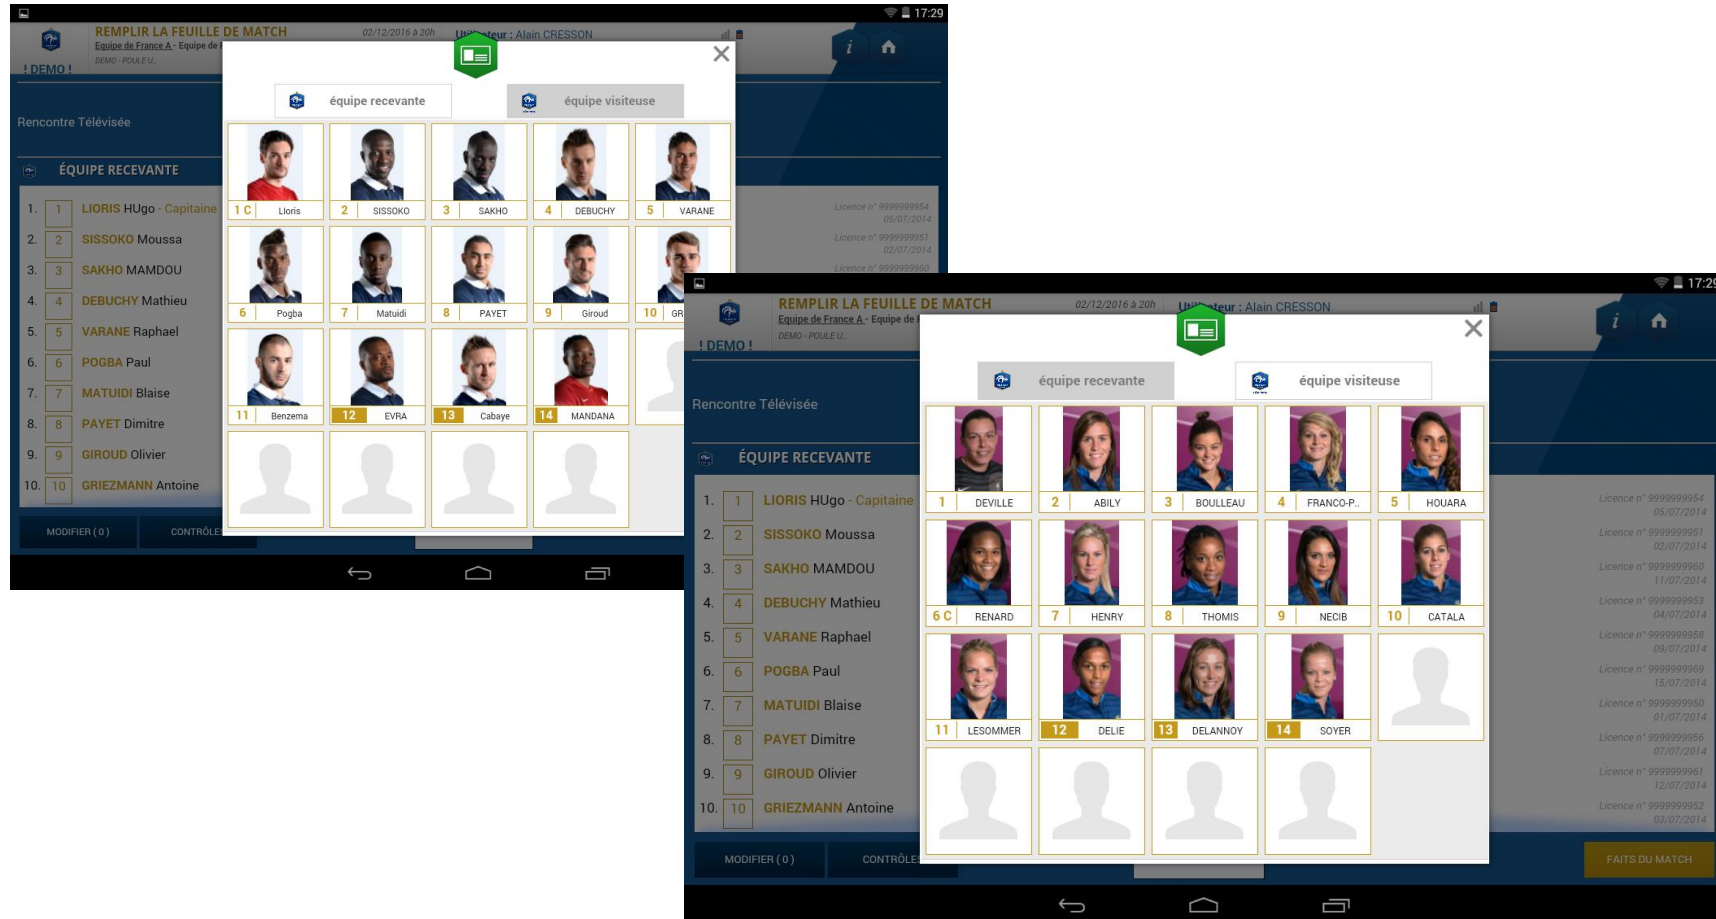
17:29

REMPLIR LA FEUILLE DE MATCH
Equipe de France A - Equipe de
DEMO - POULE U
02/12/2016 à 20h
Utilisateur : Alain CRESSON
! DEMO !

Rencontre Télévisée

ÉQUIPE RECEVANTE

1. 1 LIORIS HUgo - Capitaine
2. 2 SISSOKO Moussa
3. 3 SAKHO MAMDOU
4. 4 DEBUCHY Mathieu
5. 5 VARANE Raphael
6. 6 POGBA Paul
7. 7 MATUIDI Blaise
8. 8 PAYET Dimitre
9. 9 GIROUD Olivier
10. 10 GRIEZMANN Antoine

MODIFIER ( 0 )
CONTRÔLE

équipe recevante
équipe visiteuse

1 C Lloris
2 SISSOKO
3 SAKHO
4 DEBUCHY
5 VARANE
6 Pogba
7 Matuidi
8 PAYET
9 Giroud
10 GR
11 Benzema
12 EVRA
13 Cabaye
14 MANDANA

Licence n° 9999999954 05/07/2014
Licence n° 9999999951 02/07/2014
Licence n° 9999999960

17:29

REMPLIR LA FEUILLE DE MATCH
Equipe de France A - Equipe de
DEMO - POULE U
02/12/2016 à 20h
Utilisateur : Alain CRESSON
! DEMO !

Rencontre Télévisée

ÉQUIPE RECEVANTE

1. 1 LIORIS HUgo - Capitaine
2. 2 SISSOKO Moussa
3. 3 SAKHO MAMDOU
4. 4 DEBUCHY Mathieu
5. 5 VARANE Raphael
6. 6 POGBA Paul
7. 7 MATUIDI Blaise
8. 8 PAYET Dimitre
9. 9 GIROUD Olivier
10. 10 GRIEZMANN Antoine

MODIFIER ( 0 )
CONTRÔLE

équipe recevante
équipe visiteuse

1 DEVILLE
2 ABILY
3 BOULLEAU
4 FRANCO-P..
5 HOUARA
6 C RENARD
7 HENRY
8 THOMIS
9 NECIB
10 CATALA
11 LESOMMER
12 DELIE
13 DELANNOY
14 SOYER

Licence n° 9999999954 05/07/2014
Licence n° 9999999951 02/07/2014
Licence n° 9999999960 11/07/2014
Licence n° 9999999953 04/07/2014
Licence n° 9999999958 09/07/2014
Licence n° 9999999969 15/07/2014
Licence n° 9999999950 01/07/2014
Licence n° 9999999956 07/07/2014
Licence n° 9999999961 12/07/2014
Licence n° 9999999952 03/07/2014

FAITS DU MATCH